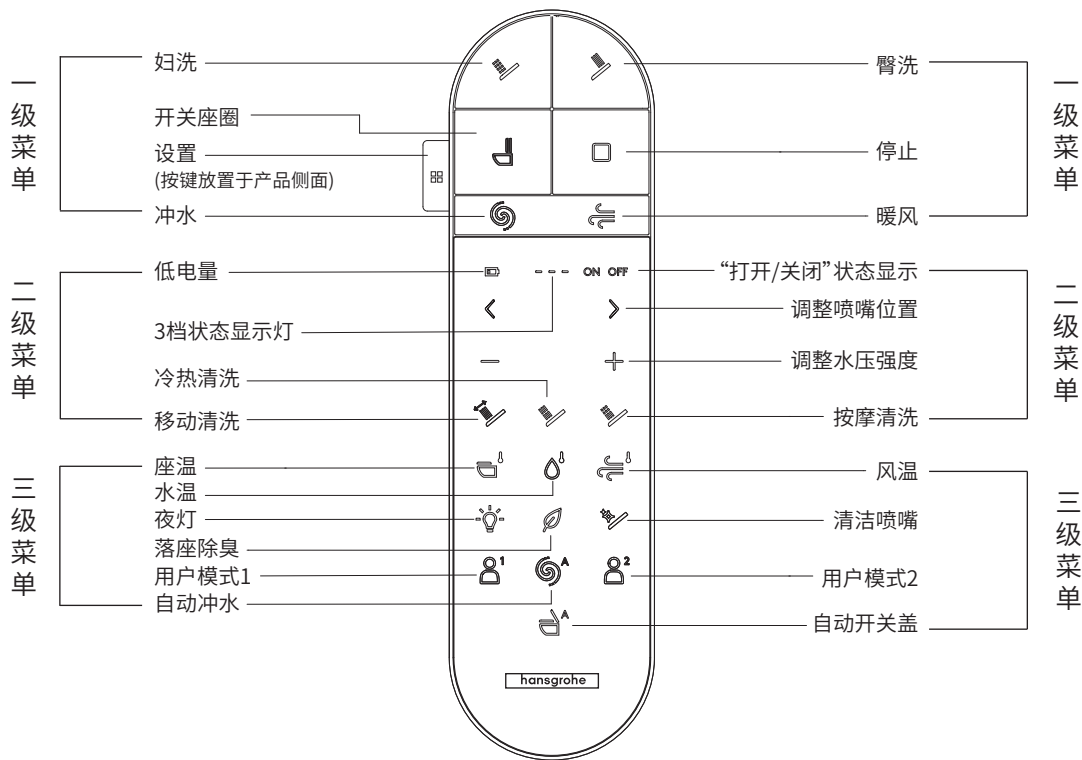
一级菜单

妇洗
开关座圈
设置
(按键放置于产品侧面)
冲水

臀洗
停止
暖风

一级菜单

二级菜单

低电量
3档状态显示灯
冷热清洗
移动清洗

ON OFF

“打开/关闭”状态显示
调整喷嘴位置
调整水压强度
按摩清洗

二级菜单

三级菜单

座温
水温
夜灯
落座除臭
用户模式1
自动冲水

风温
清洁喷嘴
用户模式2
自动开关盖

三级菜单

hansgrohe